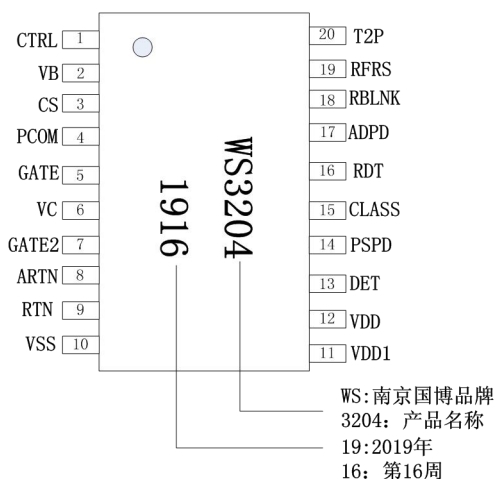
CTRL 1
VB 2
CS 3
PCOM 4
GATE 5
VC 6
GATE2 7
ARTN 8
RTN 9
VSS 10

20 T2P
19 RFRS
18 RBLNK
17 ADPD
16 RDT
15 CLASS
14 PSPD
13 DET
12 VDD
11 VDD1

WS3204
1916

WS:南京国博品牌
3204：产品名称
19:2019年
16：第16周